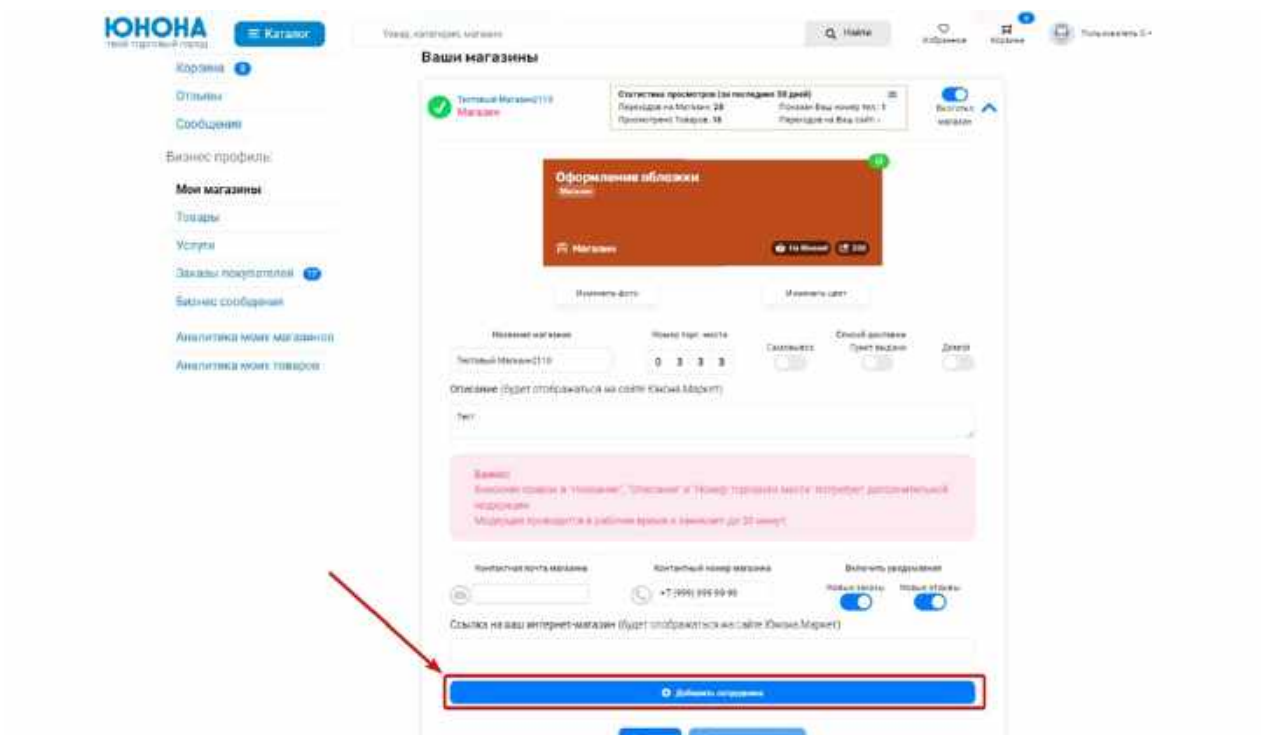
ЮНОНА
твой торговый город

Каталог

Товар, категория, магазин

Найти

Избранное

Корзина

Пользователь С

Корзина

Отзывы

Сообщения

Бизнес профиль

Мои магазины

Товары

Услуги

Заказы покупателей

Бизнес сообщения

Аналитика моих магазинов

Аналитика моих товаров

Ваши магазины

Тестовый Магазин2110
Магазин

Статистика просмотров (за последние 30 дней)
Переходов на Магазин: 28
Просмотрено Товаров: 16
Показан Ваш номер тел.: 1
Переходов на Ваш сайт: -

Выключить магазин

Оформление обложки
Магазин

Магазин

Изменить фото

Изменить цвет

Название магазина

Тестовый Магазин2110

Номер торг. места

0 3 3 3

Способ доставки

Самовывоз

Пункт выдачи

Доставка

Описание (будет отображаться на сайте Юнона Маркет)

Тест

Важно:
Внесение правок в "Название", "Описание" и "Номер торгового места" потребует дополнительной модерации
Модерация проводится в рабочее время и занимает до 30 минут

Контактная почта магазина

Контактный номер магазина

+7 (999) 999 99 99

Включить уведомления

Новые заказы

Новые отзывы

Ссылка на ваш интернет-магазин (будет отображаться на сайте Юнона Маркет)

Добавить сотрудника